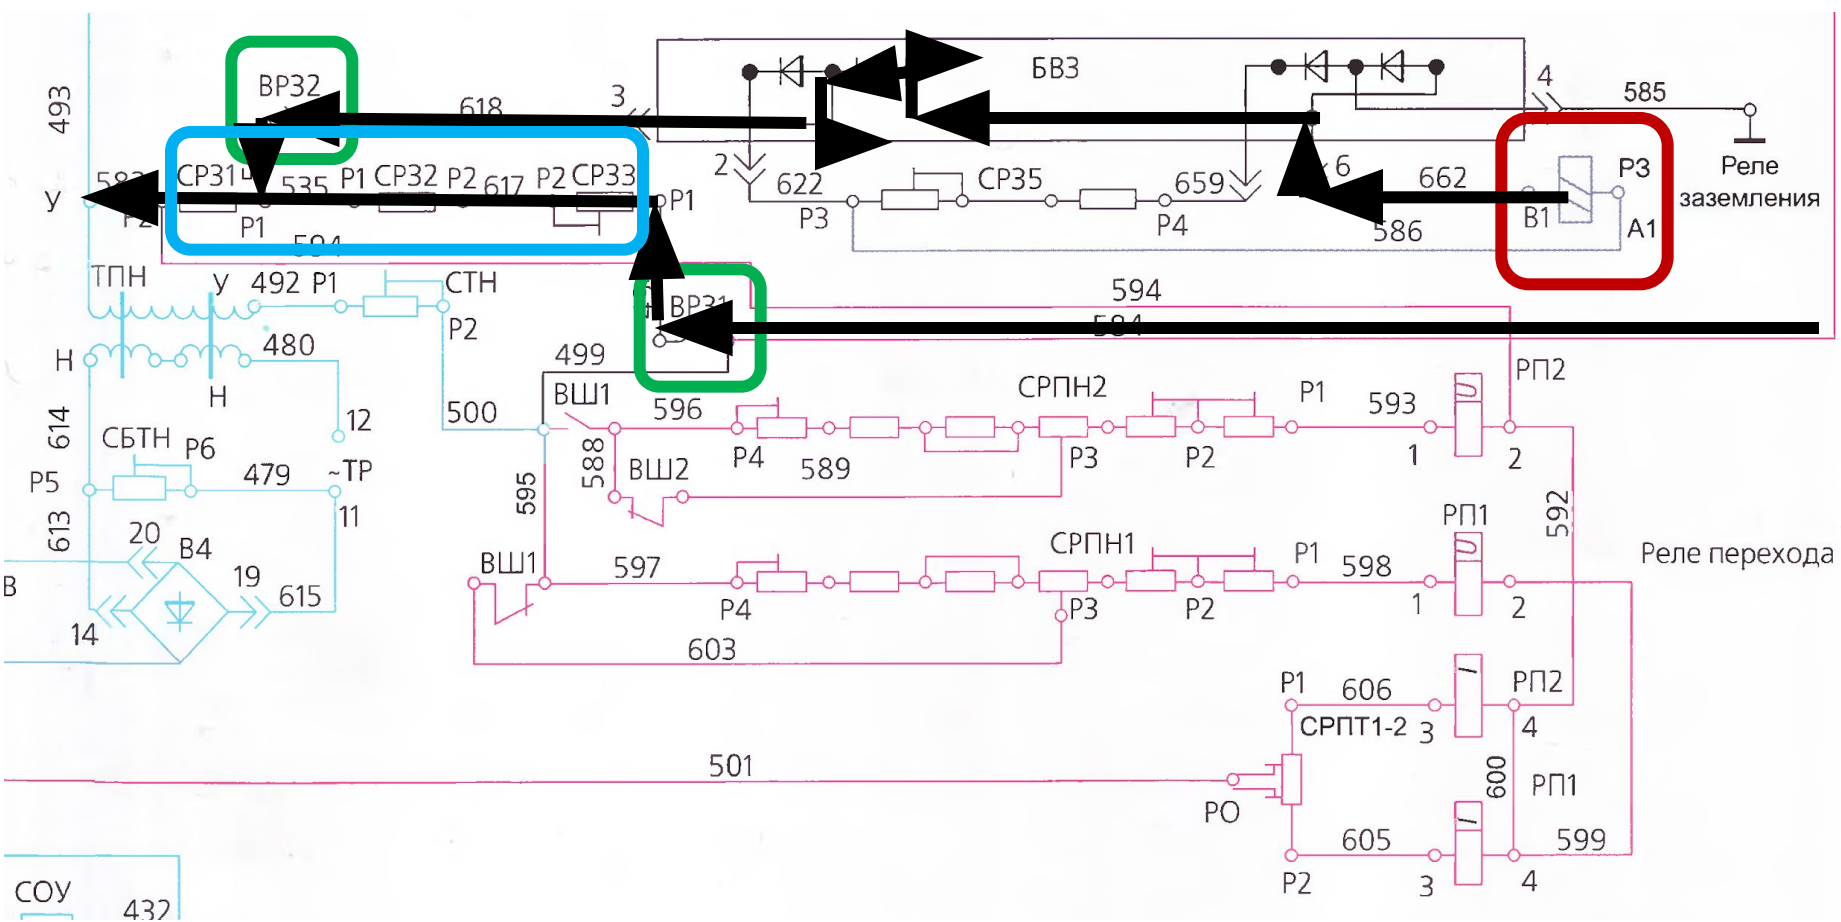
493
ВР32
618
3
БВЗ
4
585
Реле заземления
2
622
СР35
659
6
662
РЗ
В1
А1
586
Р3
Р4
У
582
СР31
535
Р1
СР32
Р2
617
Р2
СР33
Р1
Р2
Р1
584
ТПН
У
492
Р1
СТН
Р2
ВР31
594
584
Н
480
Н
499
ВШ1
596
СРПН2
Р1
593
РП2
500
614
СБТН
Р6
12
Р4
589
Р3
Р2
1
2
Р5
479
~ТР
595
588
ВШ2
613
11
592
20
В4
19
РП1
615
СРПН1
Р1
598
Реле перехода
В
ВШ1
597
Р4
Р3
Р2
1
2
14
603
Р1
606
РП2
СРПТ1-2
3
4
501
600
РП1
РО
605
599
Р2
3
4
СОУ
432